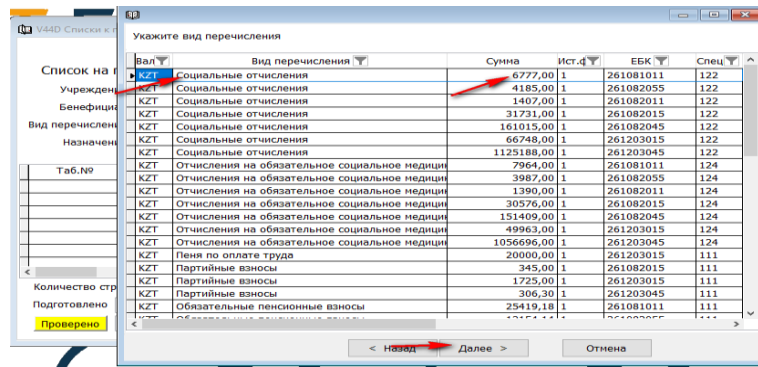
V44D Списки к

Список на

Учрежден

Бенефициа

Вид перечислен

Назначен

Таб.№

Количество стр

Подготовлено

Проверено

Укажите вид перечисления

| Вал | Вид перечисления | Сумма | Ист.ф | ЕБК | Спец |
|---|---|---|---|---|---|
| KZT | Социальные отчисления | 6777,00 | 1 | 261081011 | 122 |
| KZT | Социальные отчисления | 4185,00 | 1 | 261082055 | 122 |
| KZT | Социальные отчисления | 1407,00 | 1 | 261082011 | 122 |
| KZT | Социальные отчисления | 31731,00 | 1 | 261082015 | 122 |
| KZT | Социальные отчисления | 161015,00 | 1 | 261082045 | 122 |
| KZT | Социальные отчисления | 66748,00 | 1 | 261203015 | 122 |
| KZT | Социальные отчисления | 1125188,00 | 1 | 261203045 | 122 |
| KZT | Отчисления на обязательное социальное медици | 7964,00 | 1 | 261081011 | 124 |
| KZT | Отчисления на обязательное социальное медици | 3987,00 | 1 | 261082055 | 124 |
| KZT | Отчисления на обязательное социальное медици | 1390,00 | 1 | 261082011 | 124 |
| KZT | Отчисления на обязательное социальное медици | 30576,00 | 1 | 261082015 | 124 |
| KZT | Отчисления на обязательное социальное медици | 151409,00 | 1 | 261082045 | 124 |
| KZT | Отчисления на обязательное социальное медици | 49963,00 | 1 | 261203015 | 124 |
| KZT | Отчисления на обязательное социальное медици | 1056696,00 | 1 | 261203045 | 124 |
| KZT | Пеня по оплате труда | 20000,00 | 1 | 261203015 | 111 |
| KZT | Партийные взносы | 345,00 | 1 | 261082015 | 111 |
| KZT | Партийные взносы | 1725,00 | 1 | 261203015 | 111 |
| KZT | Партийные взносы | 306,30 | 1 | 261203045 | 111 |
| KZT | Обязательные пенсионные взносы | 25419,18 | 1 | 261081011 | 111 |

< Назад | Далее > | Отмена